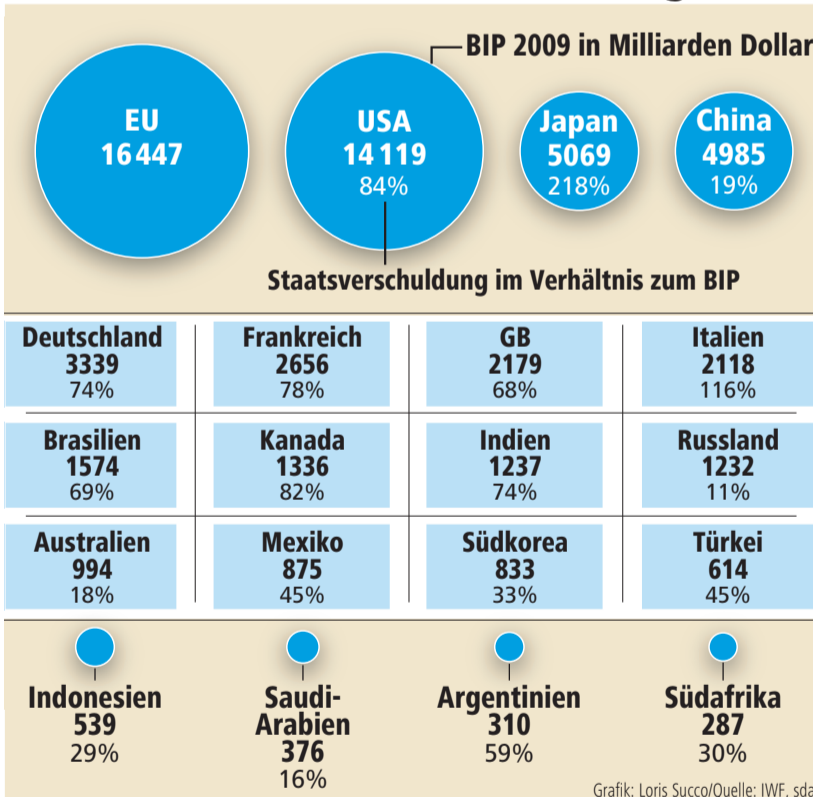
BIP 2009 in Milliarden Dollar

EU
16 447

USA
14 119
84%

Japan
5069
218%

China
4985
19%

Staatsverschuldung im Verhältnis zum BIP

| Deutschland 3339 74% | Frankreich 2656 78% | GB 2179 68% | Italien 2118 116% |
|---|---|---|---|
| Brasilien 1574 69% | Kanada 1336 82% | Indien 1237 74% | Russland 1232 11% |
| Australien 994 18% | Mexiko 875 45% | Südkorea 833 33% | Türkei 614 45% |

Indonesien
539
29%

Saudi-Arabien
376
16%

Argentinien
310
59%

Südafrika
287
30%

Grafik: Loris Succo/Quelle: IWF, sda